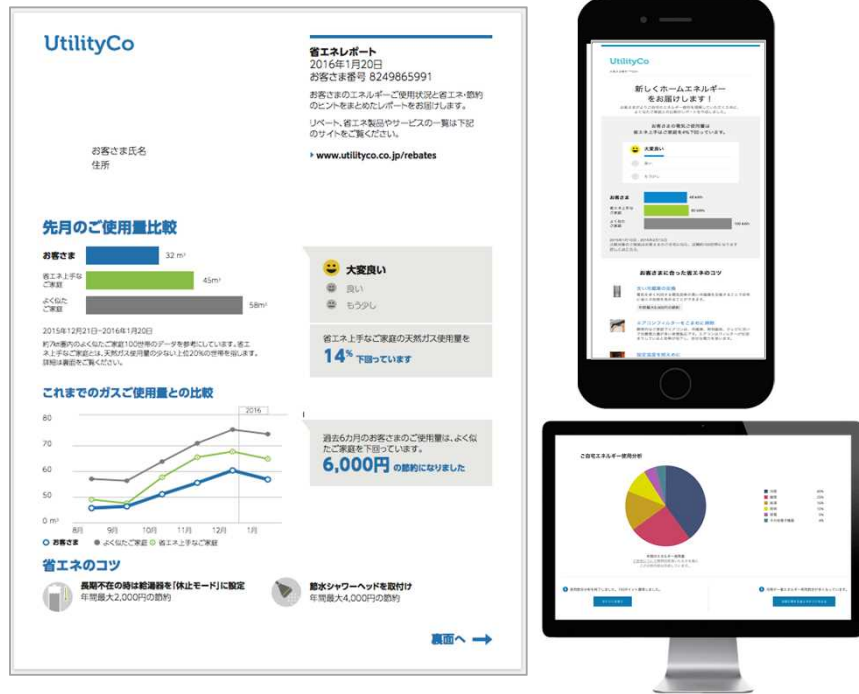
UtilityCo

省エネレポート
2016年1月20日
お客さま番号 8249865991

お客さまのエネルギーご使用状況と省エネ・節約のヒントをまとめたレポートをお届けします。

リベート、省エネ製品やサービスの一覧は下記のサイトをご覧ください。

▸ www.utilityco.co.jp/rebates

お客さま氏名
住所

先月のご使用量比較

| お客さま | 32 m³ |
|---|---|
| 省エネ上手なご家庭 | 45m³ |
| よく似たご家庭 | 58m³ |

2015年12月21日–2016年1月20日

約7km圏内のよく似たご家庭100世帯のデータを参考にしています。省エネ上手なご家庭とは、天然ガス使用量の少ない上位20%の世帯を指します。詳細は裏面をご覧ください。

大変良い
良い
もう少し

省エネ上手なご家庭の天然ガス使用量を
14% 下回っています

これまでのガスご使用量との比較

2016
80
70
60
50
0 m³
8月 9月 10月 11月 12月 1月

お客さま　よく似たご家庭　省エネ上手なご家庭

過去6カ月のお客さまのご使用量は、よく似たご家庭を下回っています。
6,000円 の節約になりました

省エネのコツ

長期不在の時は給湯器を「休止モード」に設定
年間最大2,000円の節約

節水シャワーヘッドを取付け
年間最大4,000円の節約

裏面へ

UtilityCo

新しくホームエネルギーをお届けします！

大変良い
良い
もう少し

お客さま
省エネ上手なご家庭
よく似たご家庭

お客さまに合った省エネのコツ

ご自宅エネルギー使用分析